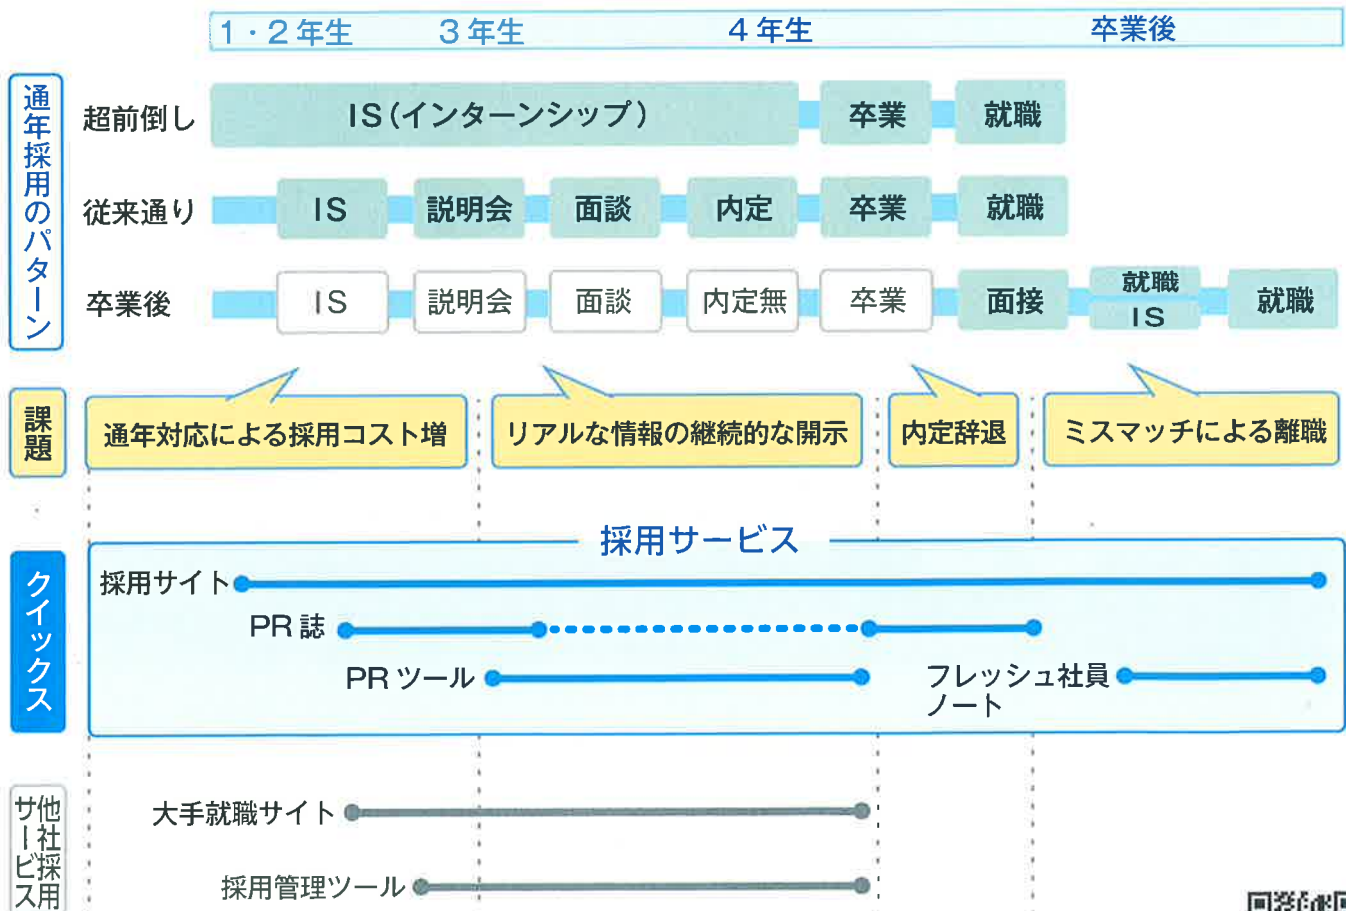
1・2年生　3年生　4年生　卒業後

通年採用のパターン

| | | | | | | | |
|---|---|---|---|---|---|---|---|
| 超前倒し | IS（インターンシップ） | | | | 卒業 | 就職 | |
| 従来通り | IS | 説明会 | 面談 | 内定 | 卒業 | 就職 | |
| 卒業後 | IS | 説明会 | 面談 | 内定無 | 卒業 | 面接 | 就職 IS | 就職 |

課題

通年対応による採用コスト増

リアルな情報の継続的な開示

内定辞退

ミスマッチによる離職

採用サービス

クイックス

採用サイト

PR誌

PRツール

フレッシュ社員ノート

他社採用サービス

大手就職サイト

採用管理ツール